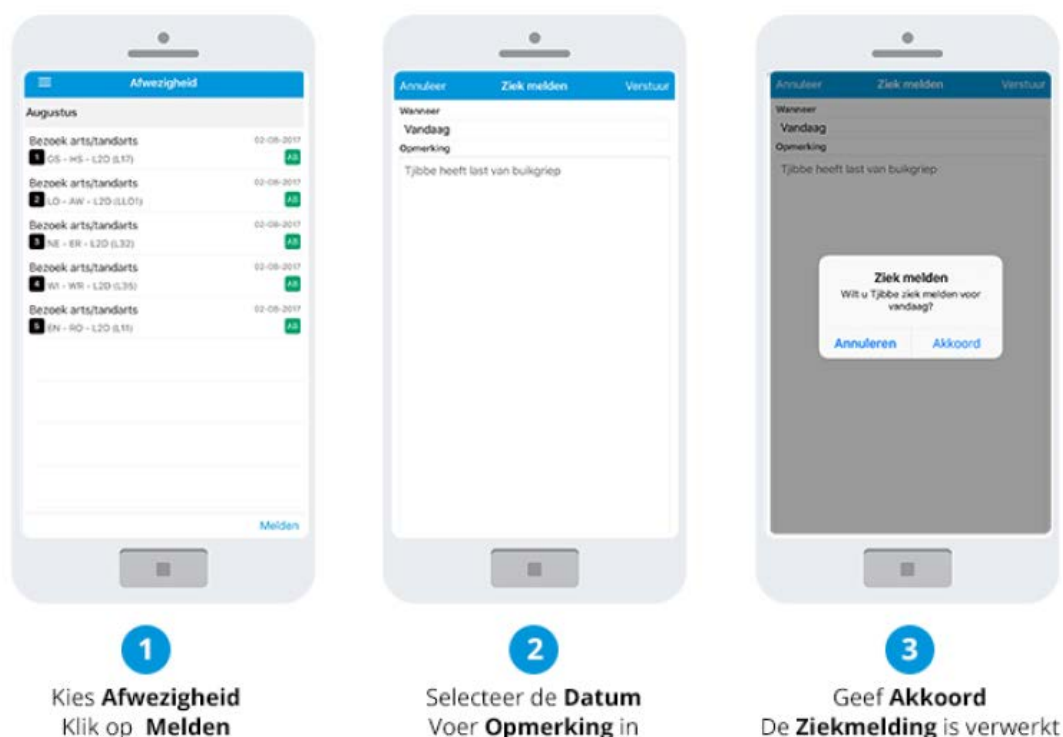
Afwezigheid

Augustus

Bezoek arts/tandarts 02-08-2017
1 OS - HS - L2D (L17) AB

Bezoek arts/tandarts 02-08-2017
2 LO - AW - L2D (LLO1) AB

Bezoek arts/tandarts 02-08-2017
3 NE - ER - L2D (L32) AB

Bezoek arts/tandarts 02-08-2017
4 WI - WR - L2D (L35) AB

Bezoek arts/tandarts 02-08-2017
5 EN - RO - L2D (L11) AB

Melden

Annuleer Ziek melden Verstuur

Wanneer
Vandaag
Opmerking
Tjibbe heeft last van buikgriep

Annuleer Ziek melden Verstuur

Wanneer
Vandaag
Opmerking
Tjibbe heeft last van buikgriep

Ziek melden
Wilt u Tjibbe ziek melden voor vandaag?
Annuleren Akkoord

1
Kies **Afwezigheid**
Klik op **Melden**

2
Selecteer de **Datum**
Voer **Opmerking** in

3
Geef **Akkoord**
De **Ziekmelding** is verwerkt